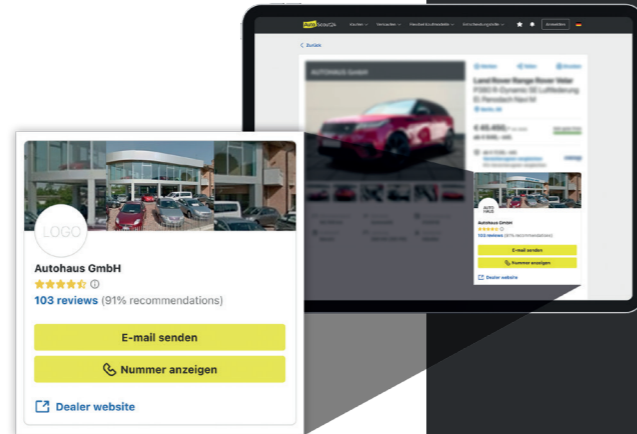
LOGO

Autohaus GmbH

103 reviews (91% recommendations)

E-mail senden

Nummer anzeigen

Dealer website

Zurück

AUTOHAUS GmbH

Land Rover Range Rover Velar

Autohaus GmbH

E-mail senden

Nummer anzeigen

Dealer website